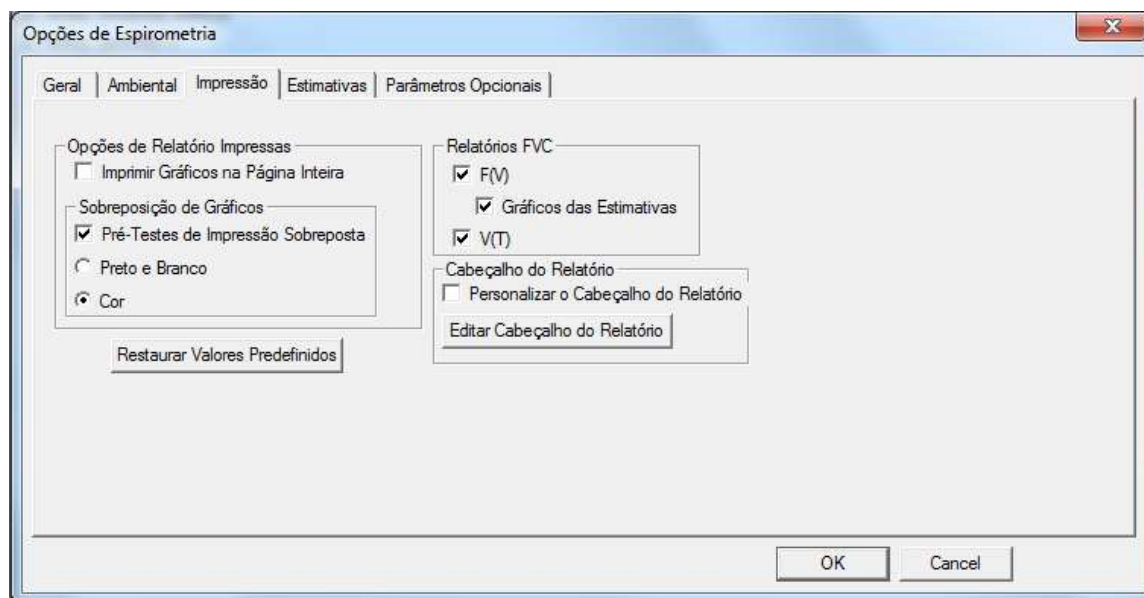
Opções de Espirometria

Geral | Ambiental | Impressão | Estimativas | Parâmetros Opcionais

Opções de Relatório Impressas
Imprimir Gráficos na Página Inteira

Sobreposição de Gráficos
Pré-Testes de Impressão Sobreposta
Preto e Branco
Cor

Restaurar Valores Predefinidos

Relatórios FVC
F(V)
Gráficos das Estimativas
V(T)

Cabeçalho do Relatório
Personalizar o Cabeçalho do Relatório
Editar Cabeçalho do Relatório

OK
Cancel